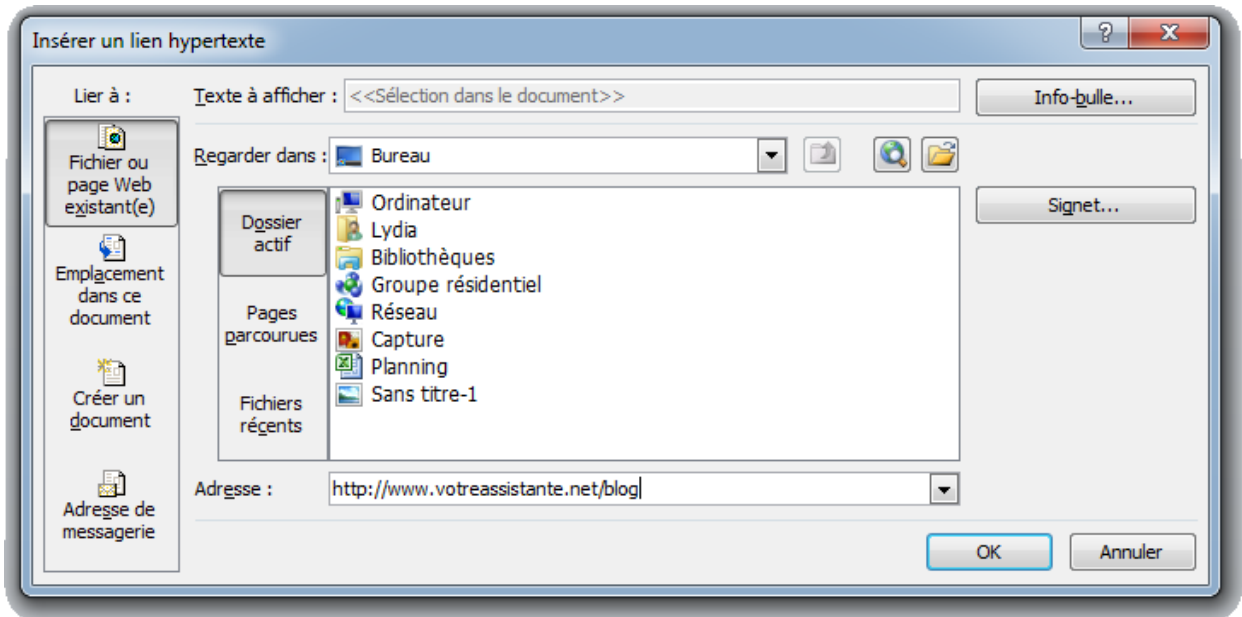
Insérer un lien hypertexte

?
X

Lier à :

Fichier ou page Web existant(e)

Emplacement dans ce document

Créer un document

Adresse de messagerie

Texte à afficher : <<Sélection dans le document>>

Info-bulle...

Regarder dans : Bureau

Dossier actif

Pages parcourues

Fichiers récents

Ordinateur
Lydia
Bibliothèques
Groupe résidentiel
Réseau
Capture
Planning
Sans titre-1

Signet...

Adresse : http://www.votreassistante.net/blog

OK
Annuler